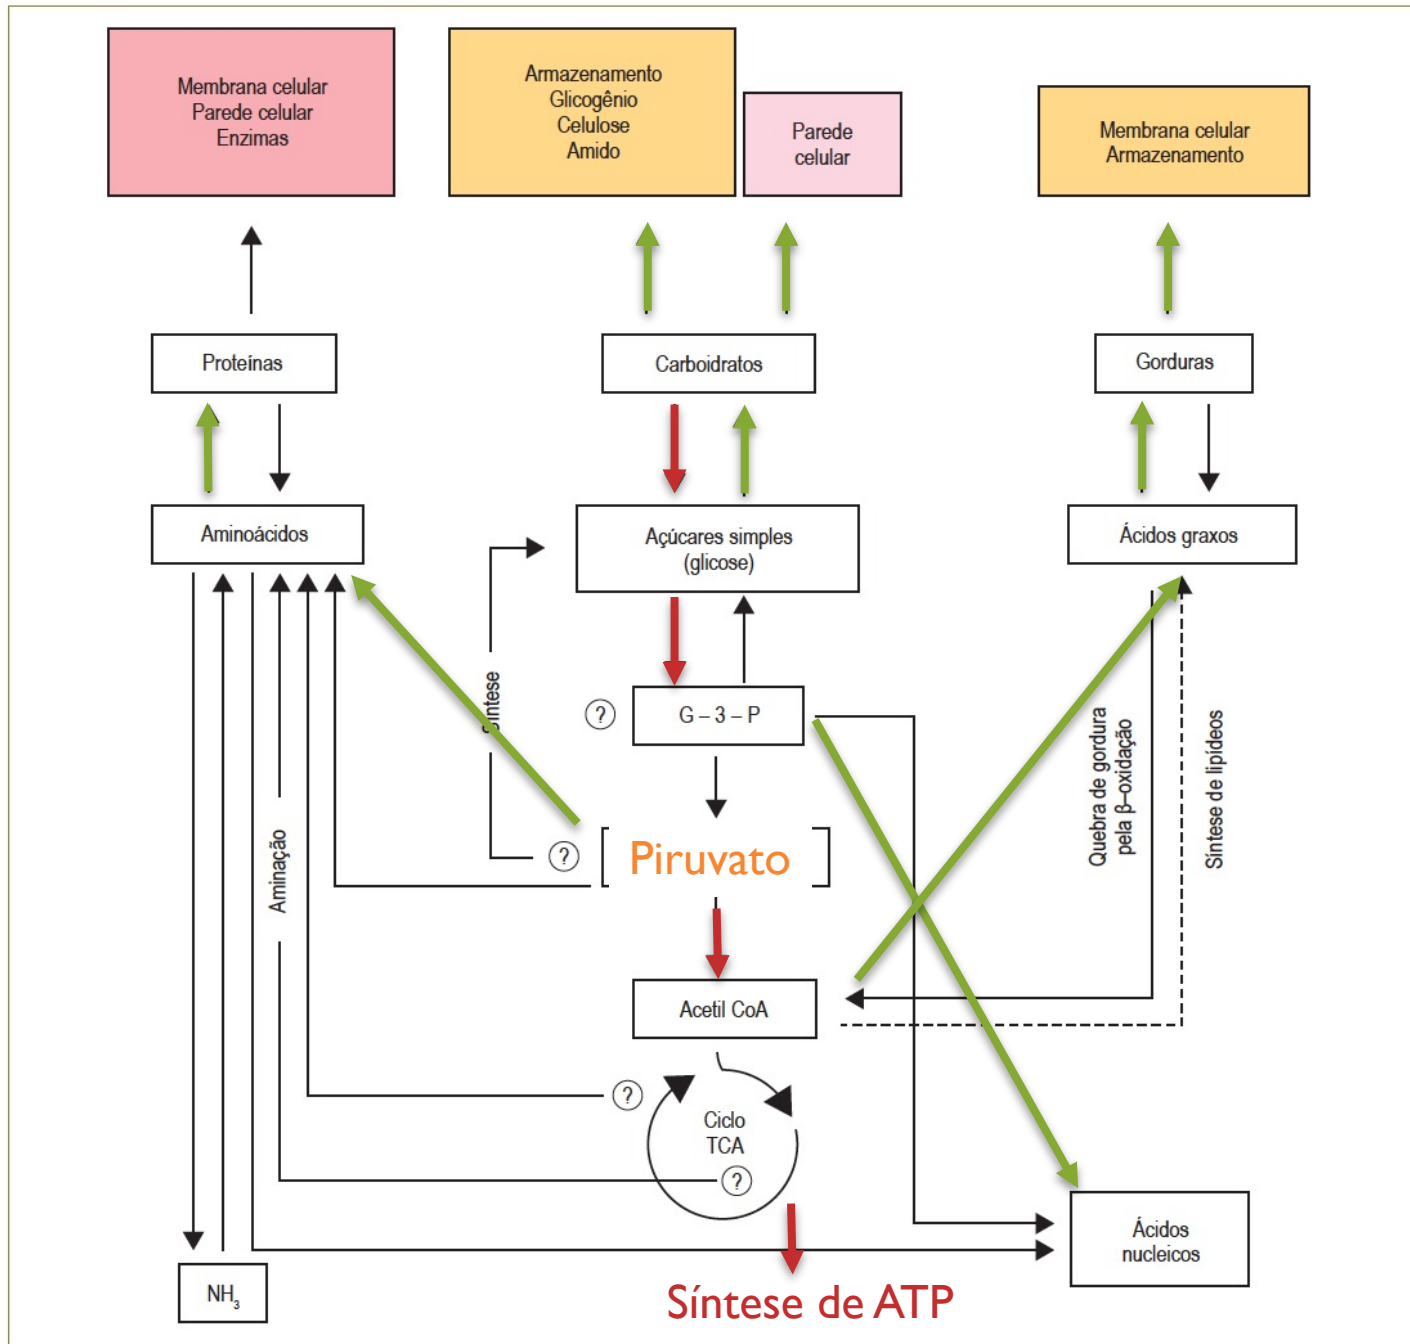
Membrana celular
Parede celular
Enzimas

Armazenamento
Glicogênio
Celulose
Amido

Parede
celular

Membrana celular
Armazenamento

Proteínas

Carboidratos

Gorduras

Aminoácidos

Açúcares simples
(glicose)

Ácidos graxos

Síntese

?

G – 3 – P

Quebra de gordura
pela β–oxidação

Síntese de lipídeos

?

Piruvato

Aminação

Acetil CoA

?

Ciclo
TCA

?

Ácidos
nucleicos

$NH_3$

Síntese de ATP